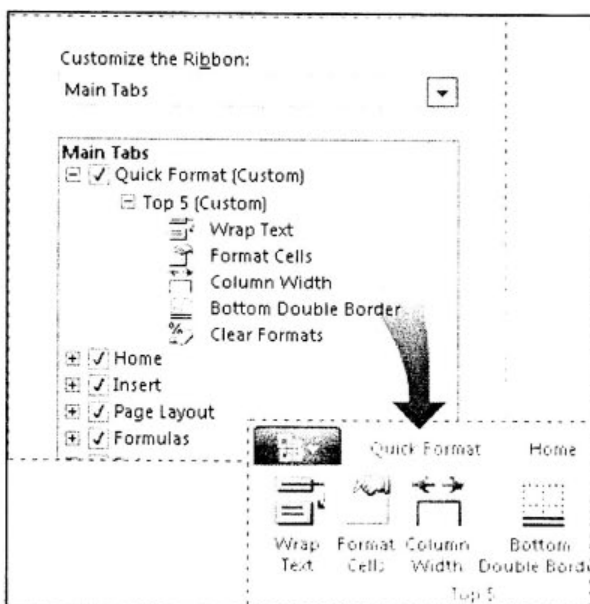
Customize the Ribbon:
Main Tabs

Main Tabs
⊟ ✓ Quick Format (Custom)
⊟ Top 5 (Custom)
Wrap Text
Format Cells
Column Width
Bottom Double Border
Clear Formats
⊞ ✓ Home
⊞ ✓ Insert
⊞ ✓ Page Layout
⊞ ✓ Formulas

Quick Format
Home
Wrap Text
Format Cells
Column Width
Bottom Double Bord
Top 5